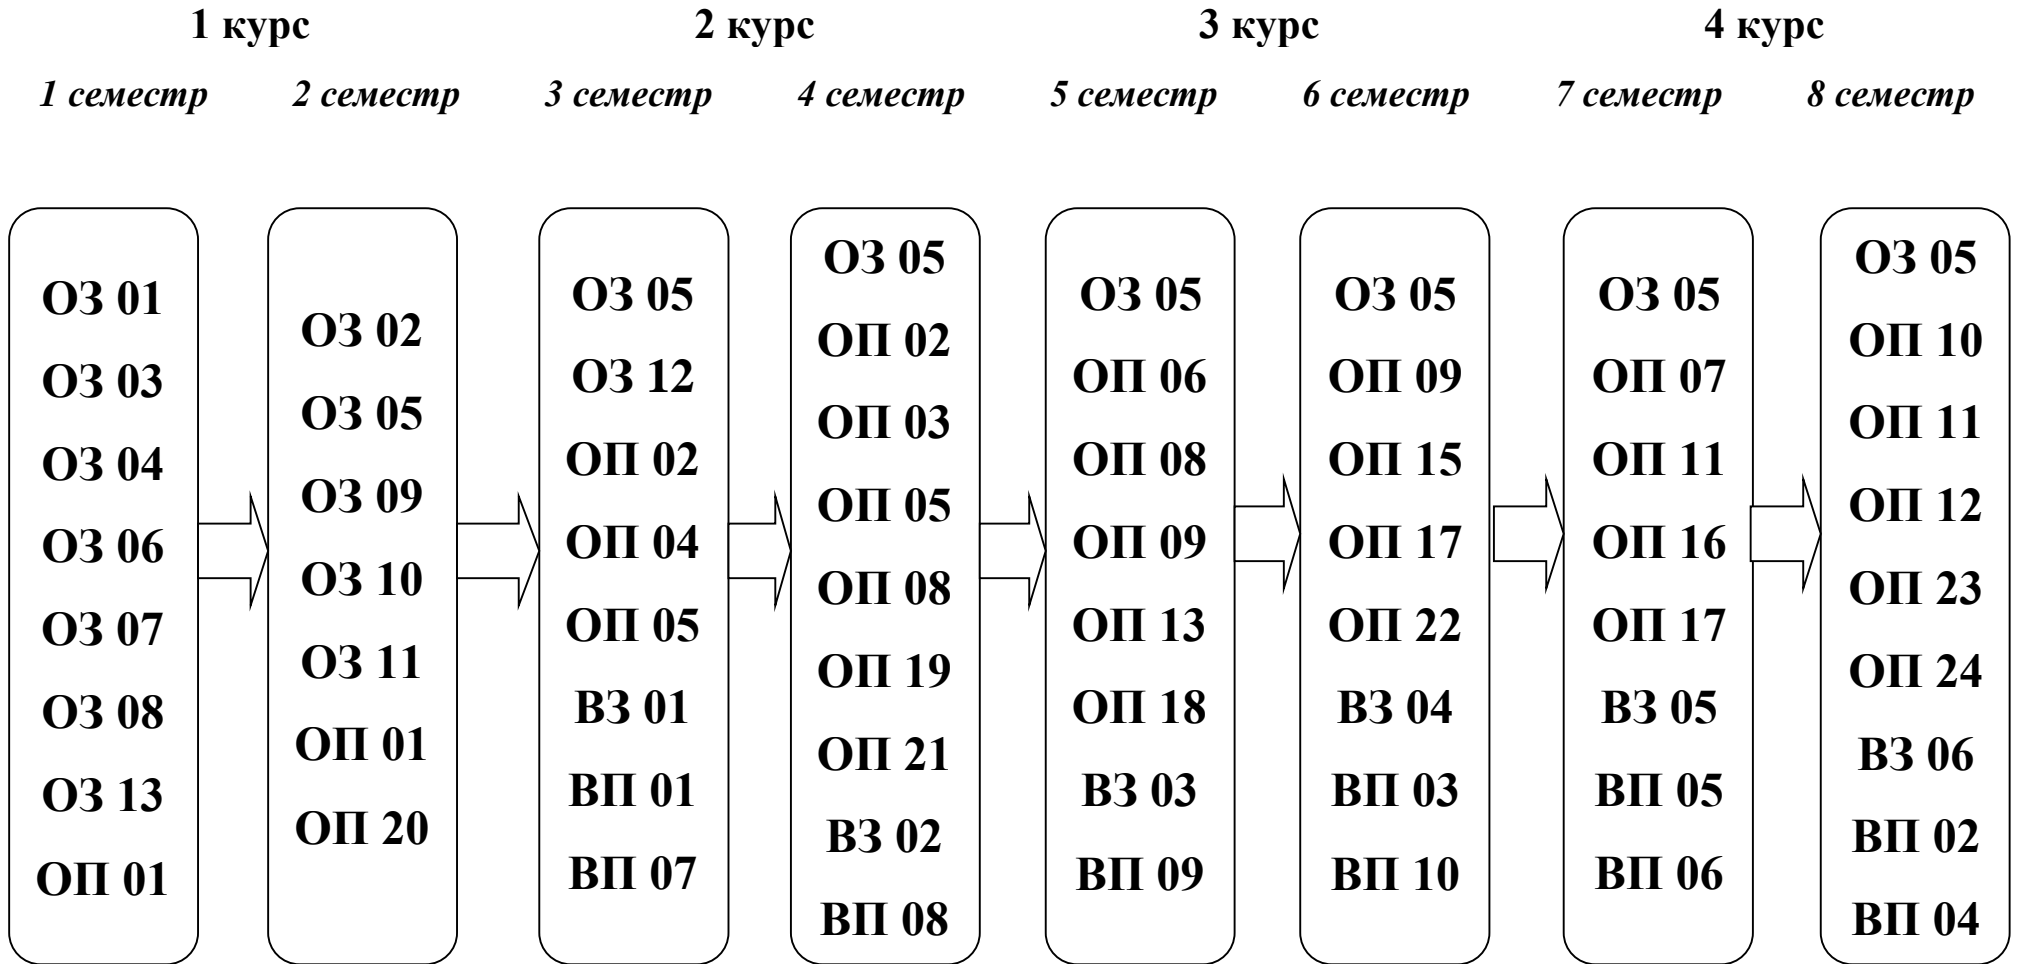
1 курс
2 курс
3 курс
4 курс

1 семестр
2 семестр
3 семестр
4 семестр
5 семестр
6 семестр
7 семестр
8 семестр

ОЗ 01
ОЗ 03
ОЗ 04
ОЗ 06
ОЗ 07
ОЗ 08
ОЗ 13
ОП 01

ОЗ 02
ОЗ 05
ОЗ 09
ОЗ 10
ОЗ 11
ОП 01
ОП 20

ОЗ 05
ОЗ 12
ОП 02
ОП 04
ОП 05
ВЗ 01
ВП 01
ВП 07

ОЗ 05
ОП 02
ОП 03
ОП 05
ОП 08
ОП 19
ОП 21
ВЗ 02
ВП 08

ОЗ 05
ОП 06
ОП 08
ОП 09
ОП 13
ОП 18
ВЗ 03
ВП 09

ОЗ 05
ОП 09
ОП 15
ОП 17
ОП 22
ВЗ 04
ВП 03
ВП 10

ОЗ 05
ОП 07
ОП 11
ОП 16
ОП 17
ВЗ 05
ВП 05
ВП 06

ОЗ 05
ОП 10
ОП 11
ОП 12
ОП 23
ОП 24
ВЗ 06
ВП 02
ВП 04